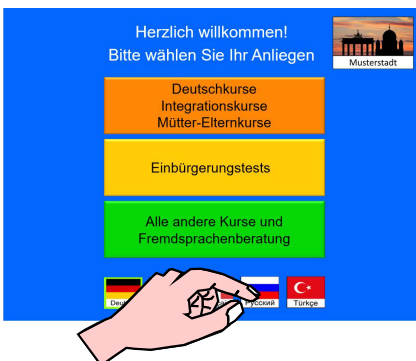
Herzlich willkommen!
Bitte wählen Sie Ihr Anliegen

Musterstadt

Deutschkurse
Integrationskurse
Mütter-Elternkurse

Einbürgerungstests

Alle andere Kurse und
Fremdsprachenberatung

Deu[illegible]

Русский

Türkçe